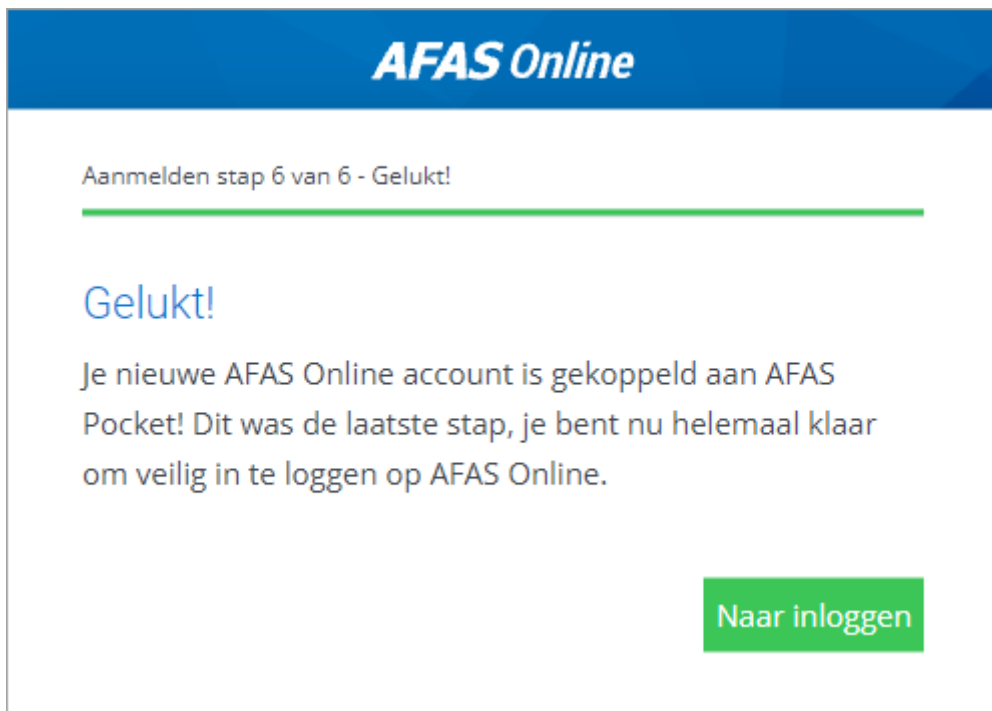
AFAS Online

Aanmelden stap 6 van 6 - Gelukt!

Gelukt!

Je nieuwe AFAS Online account is gekoppeld aan AFAS Pocket! Dit was de laatste stap, je bent nu helemaal klaar om veilig in te loggen op AFAS Online.

Naar inloggen